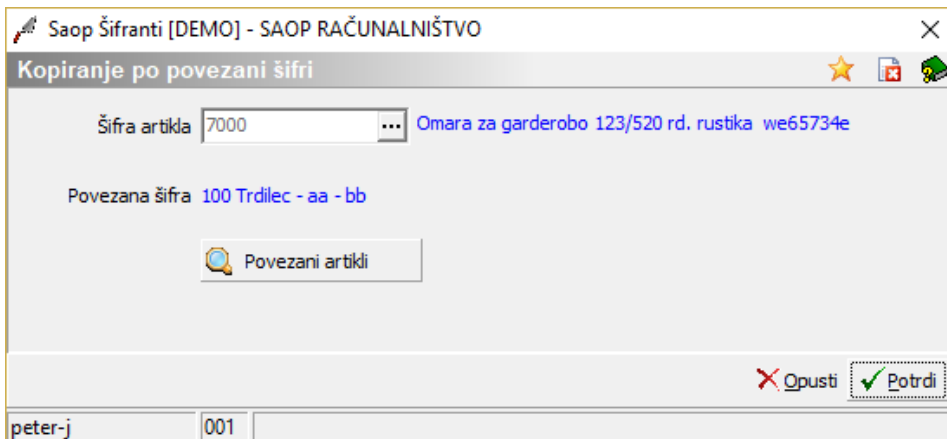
Saop Šifranti [DEMO] - SAOP RAČUNALNIŠTVO

Kopiranje po povezani šifri

Šifra artikla 7000 ... Omara za garderobo 123/520 rd. rustika we65734e

Povezana šifra 100 Trdilec - aa - bb

Povezani artikli

Opusti Potrdi

peter-j 001